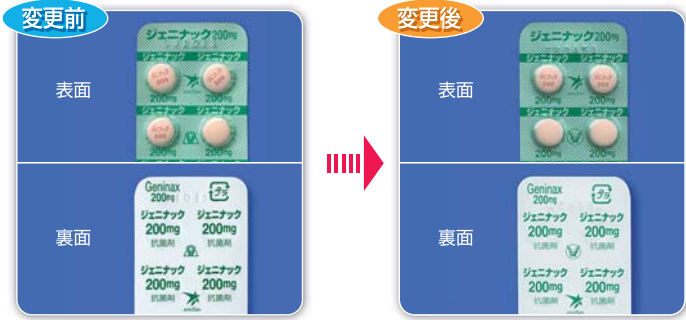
変更前

表面

ジェニナック200mg

ジェニナック ジェニナック

200mg 200mg

ジェニナック ジェニナック

200mg 200mg

裏面

Geninax 200mg

ジェニナック 200mg 抗菌剤

ジェニナック 200mg 抗菌剤

ジェニナック 200mg 抗菌剤

ジェニナック 200mg 抗菌剤

変更後

表面

ジェニナック200mg

ジェニナック ジェニナック

200mg 200mg

ジェニナック ジェニナック

200mg 200mg

裏面

Geninax 200mg

ジェニナック 200mg 抗菌剤

ジェニナック 200mg 抗菌剤

ジェニナック 200mg 抗菌剤

ジェニナック 200mg 抗菌剤